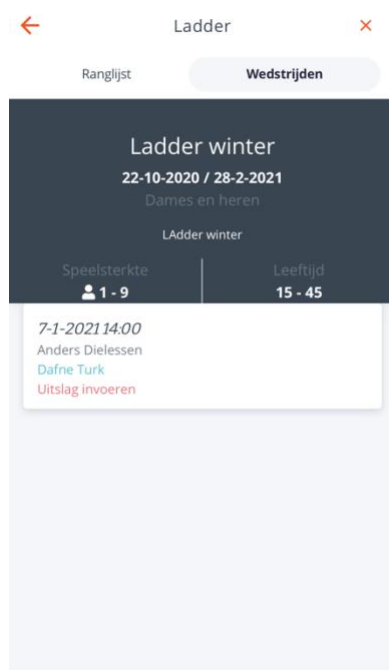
← Ladder ×

Ranglijst | Wedstrijden

Ladder winter
22-10-2020 / 28-2-2021
Dames en heren

LAdder winter

Speelsterkte
1 - 9

Leeftijd
15 - 45

7-1-2021 14:00
Anders Dielessen
Dafne Turk
Uitslag invoeren